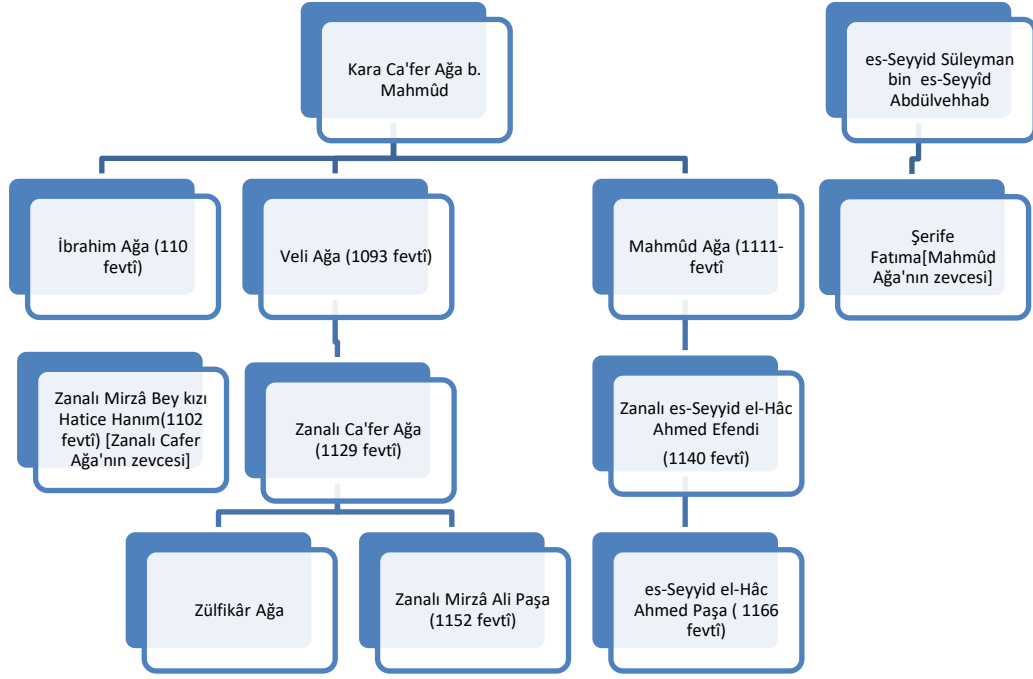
Kara Ca'fer Ağa b. Mahmûd

es-Seyyid Süleyman bin es-Seyyîd Abdülvehhab

İbrahim Ağa (110 fevtî)

Veli Ağa (1093 fevtî)

Mahmûd Ağa (1111- fevtî

Şerife Fatıma[Mahmûd Ağa'nın zevcesi]

Zanalı Mirzâ Bey kızı Hatice Hanım(1102 fevtî) [Zanalı Cafer Ağa'nın zevcesi]

Zanalı Ca'fer Ağa (1129 fevtî)

Zanalı es-Seyyid el-Hâc Ahmed Efendi

(1140 fevtî)

Zülfikâr Ağa

Zanalı Mirzâ Ali Paşa (1152 fevtî)

es-Seyyid el-Hâc Ahmed Paşa ( 1166 fevtî)